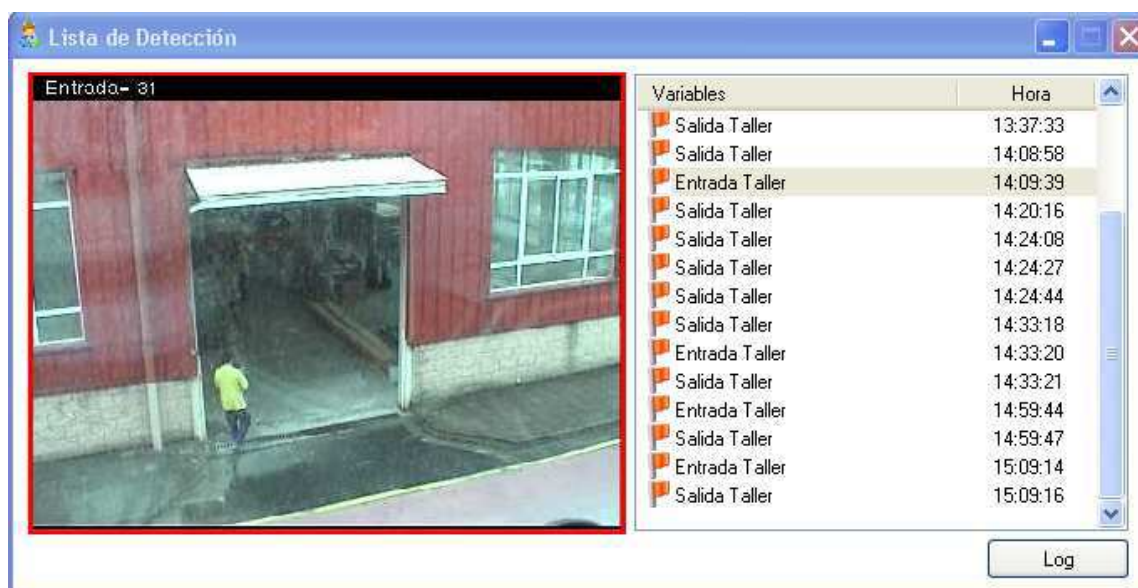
Lista de Detección

Entrada- 31

| Variables | Hora |
|---|---|
| Salida Taller | 13:37:33 |
| Salida Taller | 14:08:58 |
| Entrada Taller | 14:09:39 |
| Salida Taller | 14:20:16 |
| Salida Taller | 14:24:08 |
| Salida Taller | 14:24:27 |
| Salida Taller | 14:24:44 |
| Salida Taller | 14:33:18 |
| Entrada Taller | 14:33:20 |
| Salida Taller | 14:33:21 |
| Entrada Taller | 14:59:44 |
| Salida Taller | 14:59:47 |
| Entrada Taller | 15:09:14 |
| Salida Taller | 15:09:16 |

Log